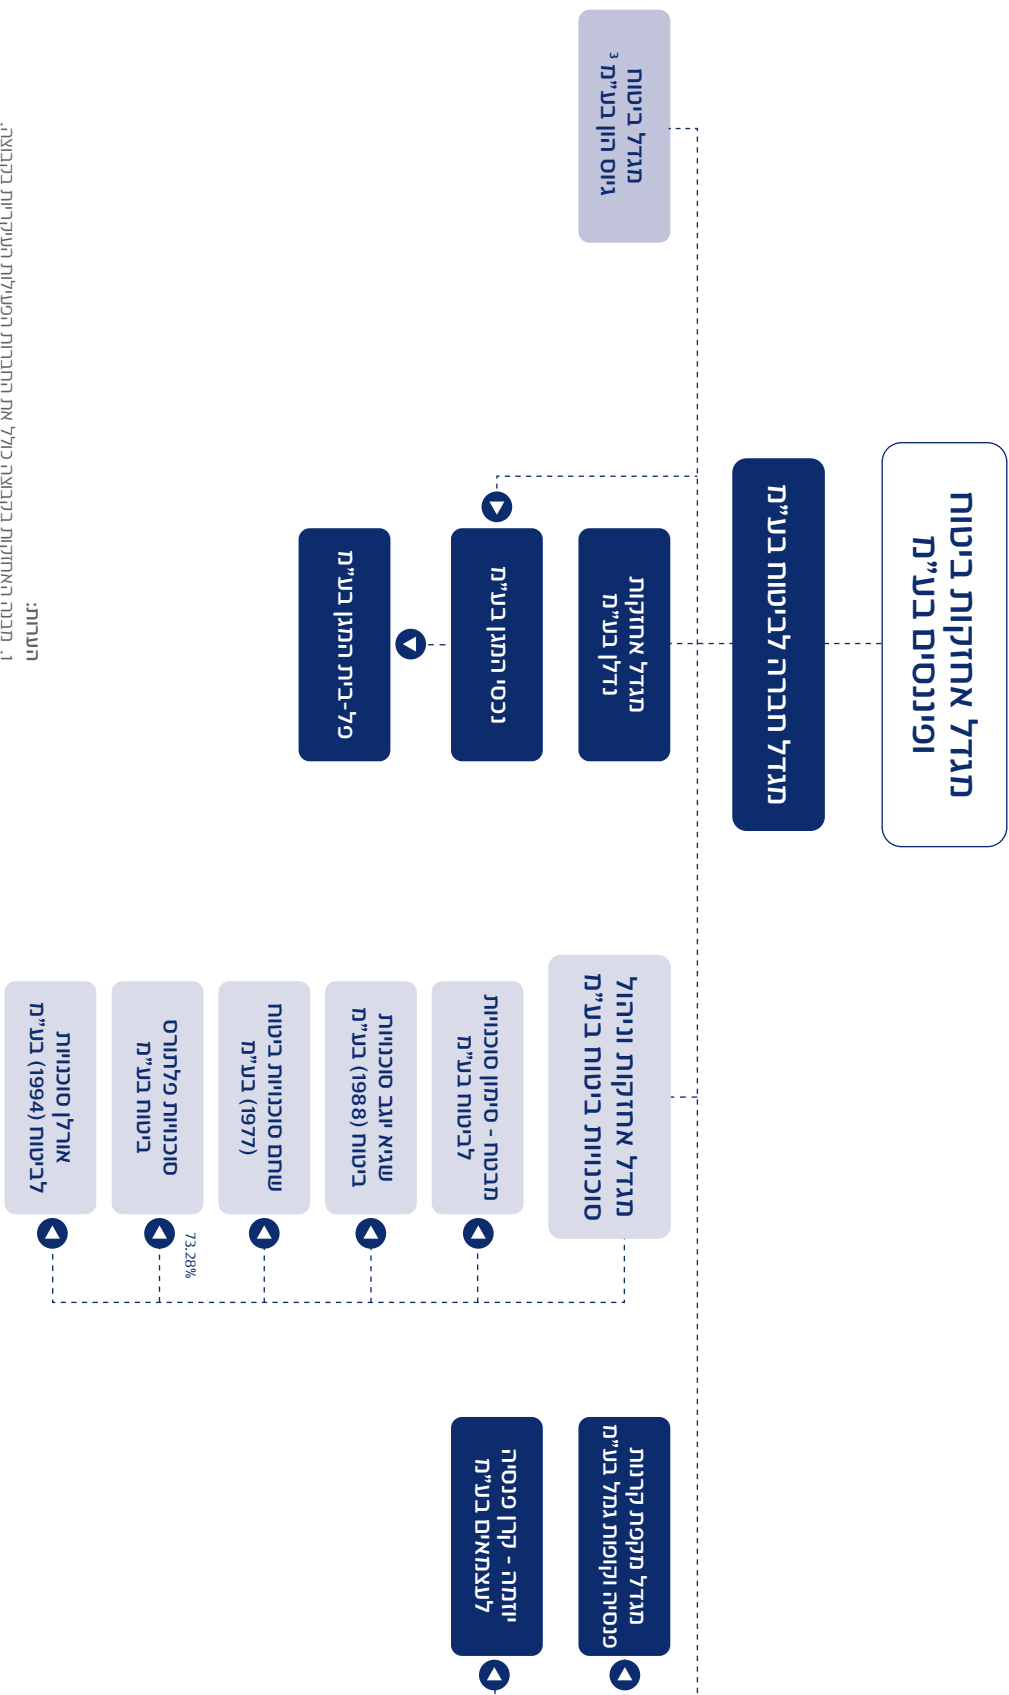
מגדל אחזקות ביטוח ופיננסים בע"מ

מגדל חברה לביטוח בע"מ

מגדל ביטוח גיוס הון בע"מ$^3$

מגדל אחזקות נדל"ן בע"מ

נכסי התמר בע"מ

69-ב גיבורי התמר בע"מ

מגדל אחזקות ניהול סוכנויות ביטוח בע"מ

מבטח סימון - סוכנויות לביטוח בע"מ

שגיא יוגב סוכנות לביטוח (1988) בע"מ

שחם סוכנויות ביטוח (1977) בע"מ

סוכנויות פלתורס ביטוח בע"מ

73.28%

אורלן סוכנויות לביטוח (1994) בע"מ

מגדל מקפת קרנות פנסיה וקופות גמל בע"מ

יוזמה - קרן פנסיה לעצמאים בע"מ

הערות:
1. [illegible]